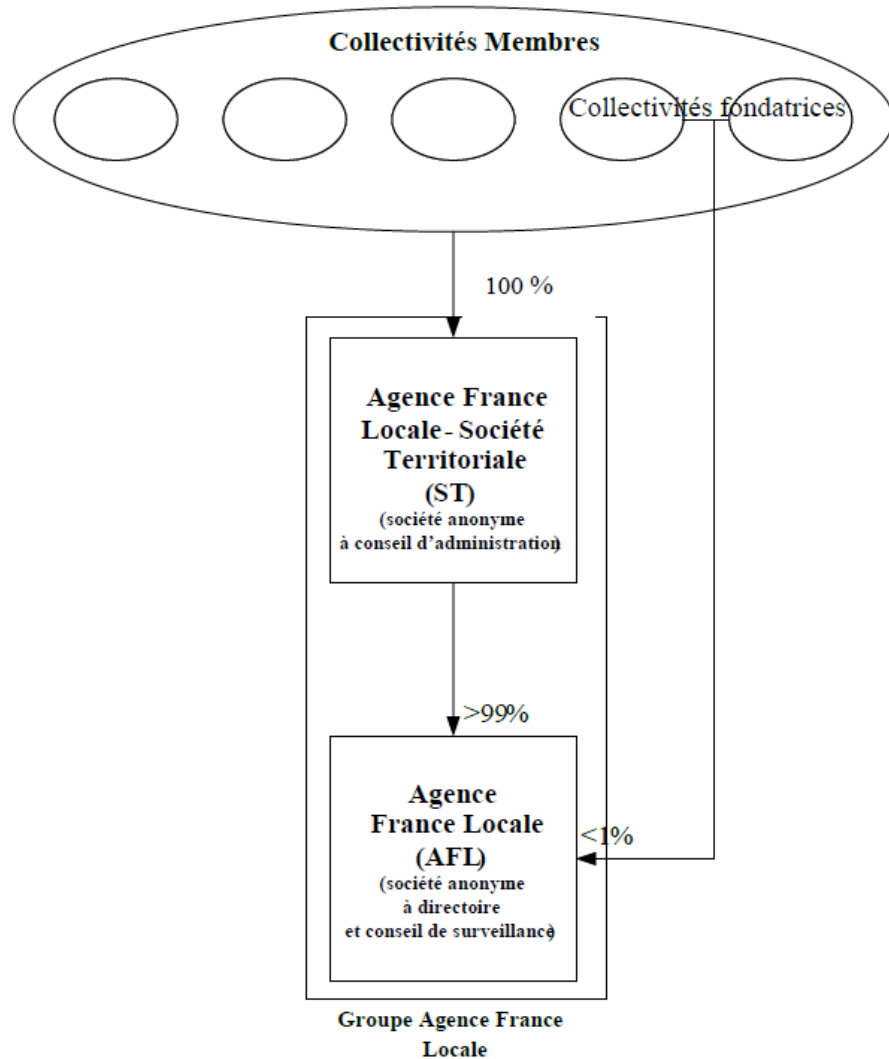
Collectivités Membres

Collectivités fondatrices

100 %

Agence France Locale - Société Territoriale (ST)
(société anonyme à conseil d'administration)

>99%

Agence France Locale (AFL)
(société anonyme à directoire et conseil de surveillance)

<1%

Groupe Agence France Locale